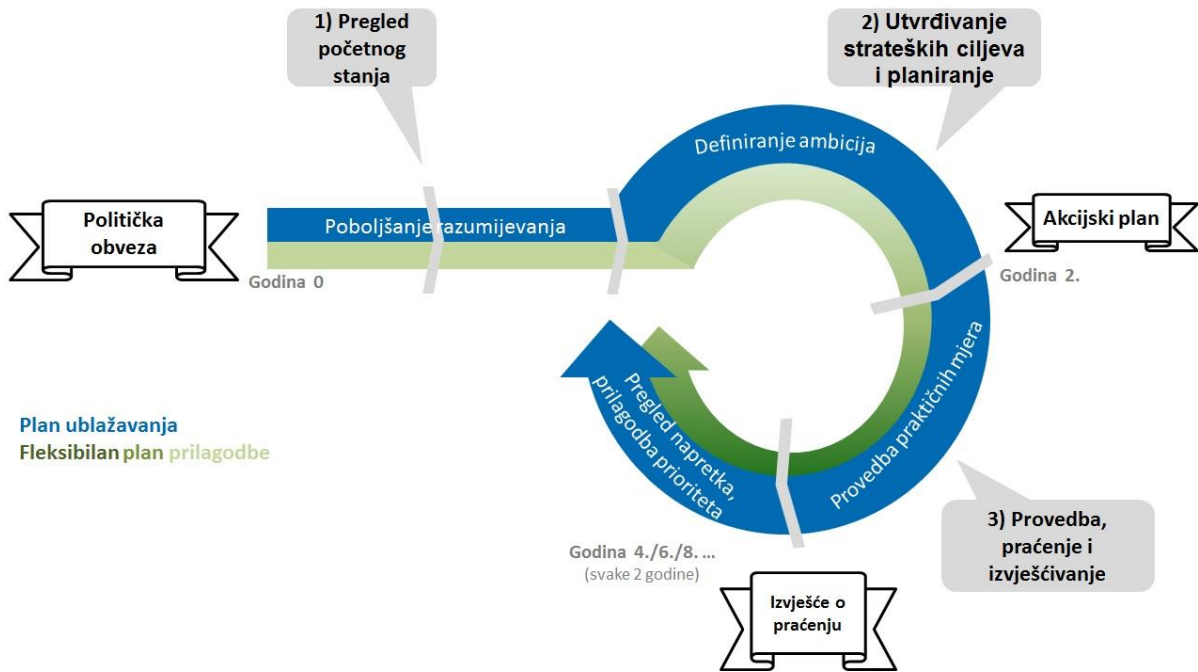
1) Pregled početnog stanja

2) Utvrđivanje strateških ciljeva i planiranje

Definiranje ambicija

Politička obveza

Poboljšanje razumijevanja

Akcijski plan

Godina 0

Godina 2.

Pregled napretka, prilagodba prioriteta

Provedba praktičnih mjera

Plan ublažavanja
Fleksibilan plan prilagodbe

3) Provedba, praćenje i izvješćivanje

Godina 4./6./8. ...
(svake 2 godine)

Izvješće o praćenju